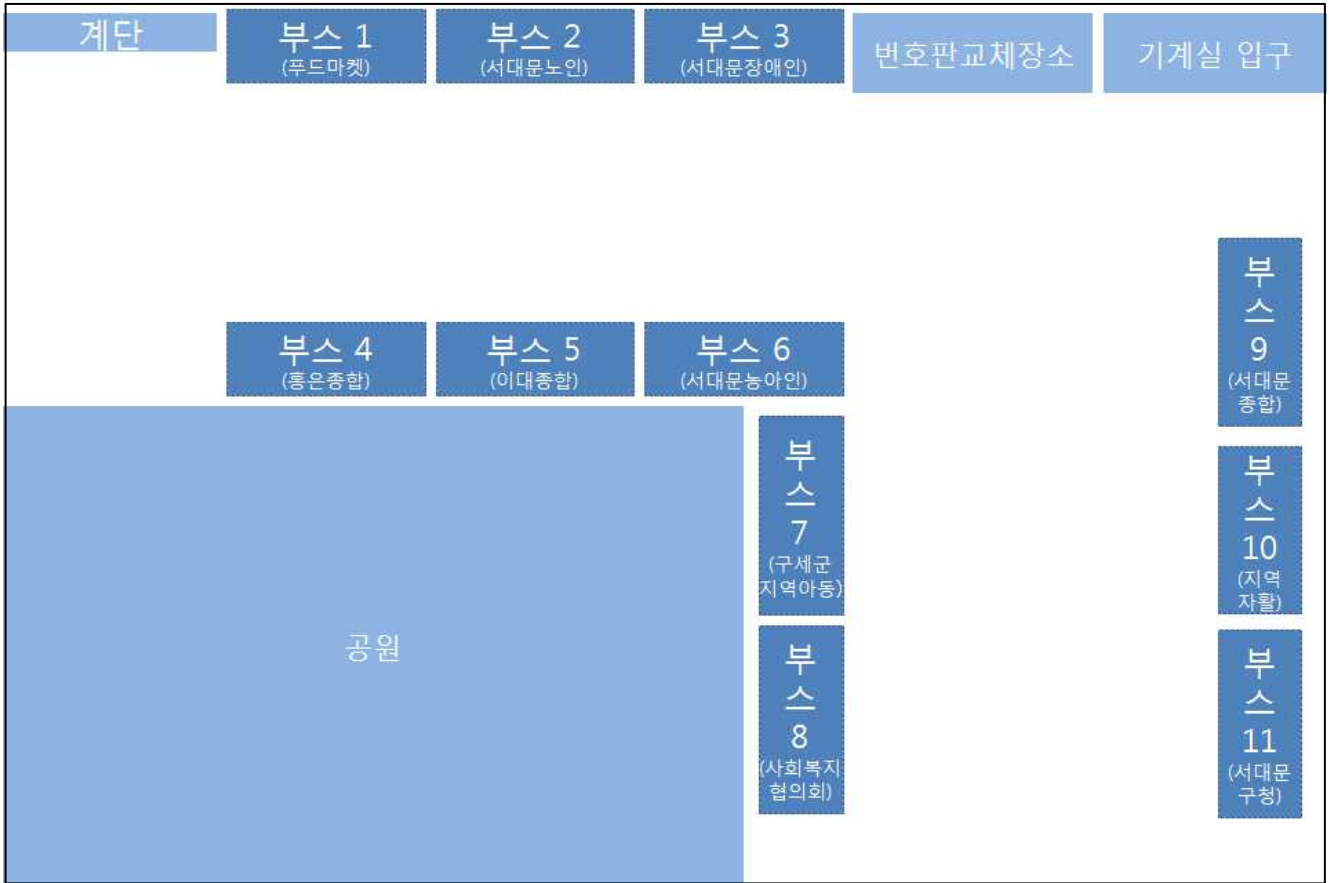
계단

부스 1
(푸드마켓)

부스 2
(서대문노인)

부스 3
(서대문장애인)

번호판교체장소

기계실 입구

부스 9
(서대문 종합)

부스 4
(홍은종합)

부스 5
(이대종합)

부스 6
(서대문농아인)

부스 7
(구세군 지역아동)

부스 10
(지역 자활)

공원

부스 8
(사회복지 협의회)

부스 11
(서대문 구청)